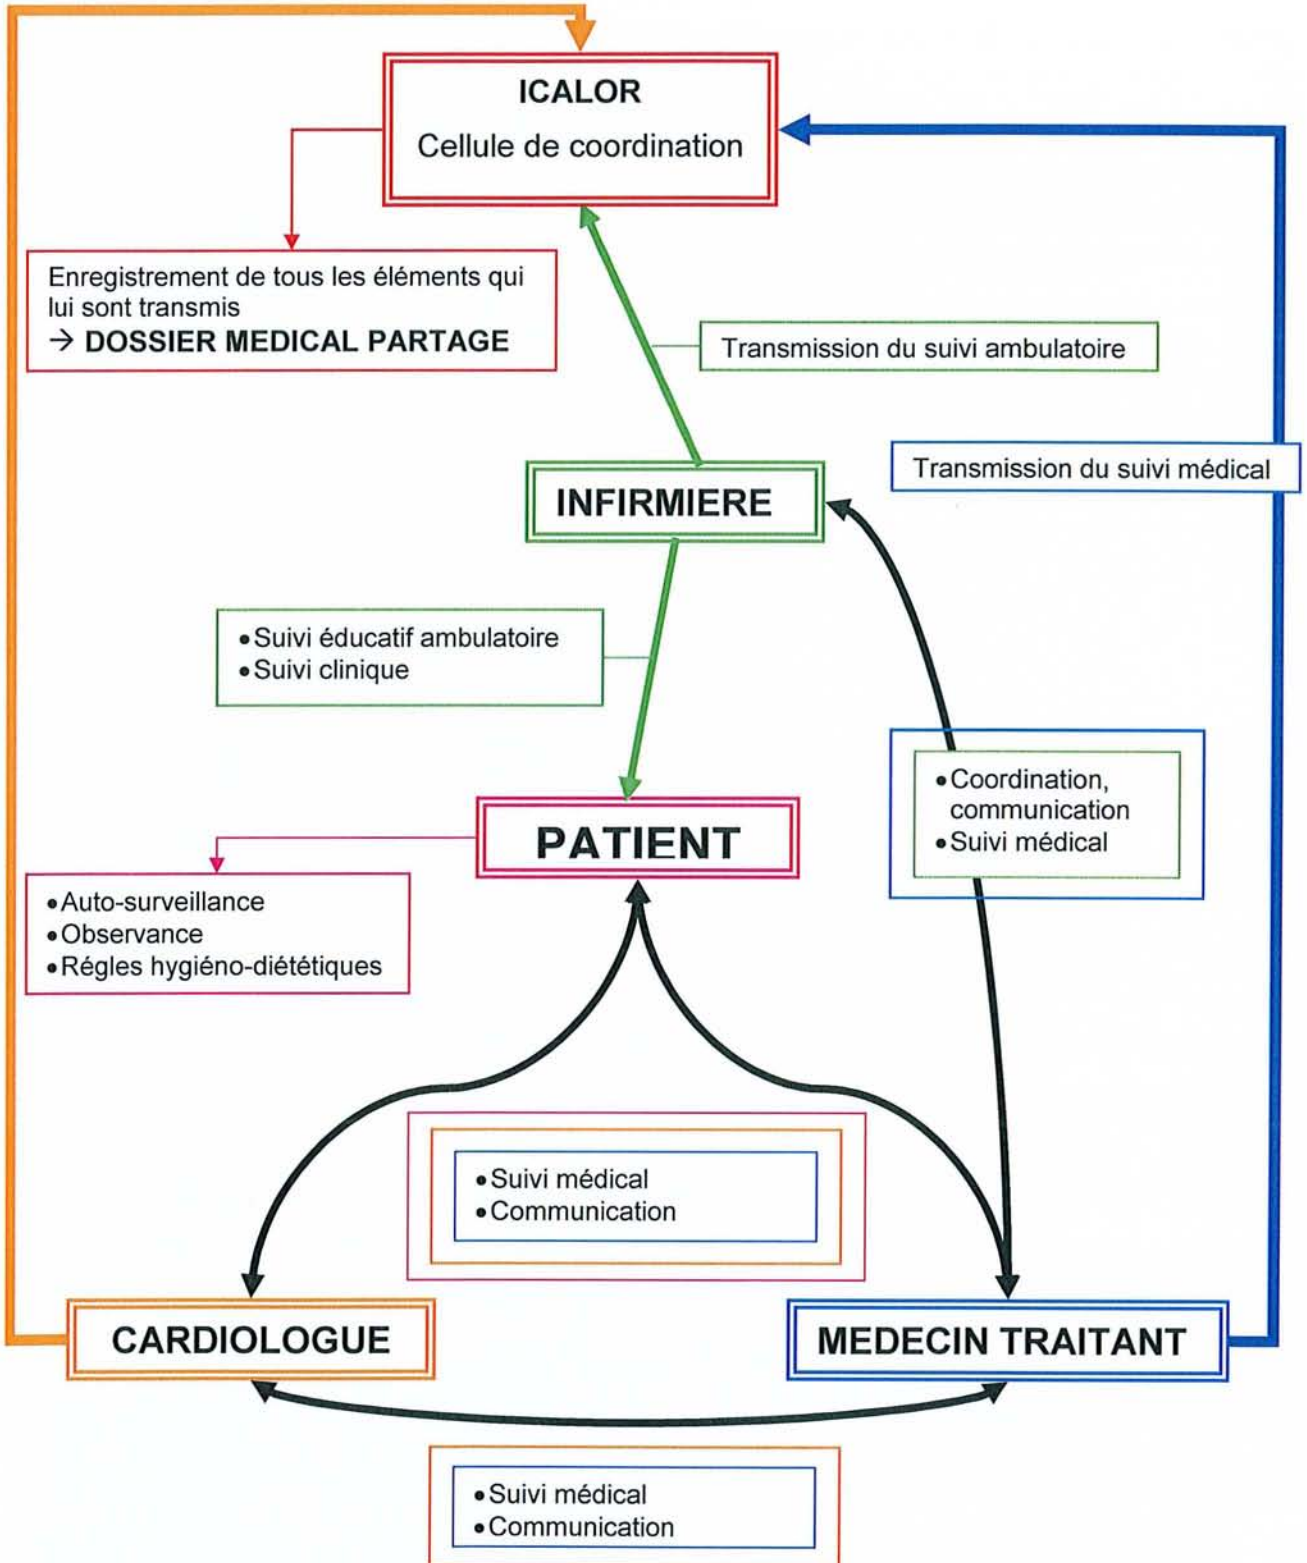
ICALOR
Cellule de coordination

Enregistrement de tous les éléments qui lui sont transmis
→ DOSSIER MEDICAL PARTAGE

Transmission du suivi ambulatoire

Transmission du suivi médical

INFIRMIERE

• Suivi éducatif ambulatoire
• Suivi clinique

• Coordination, communication
• Suivi médical

PATIENT

• Auto-surveillance
• Observance
• Régles hygiéno-diététiques

• Suivi médical
• Communication

CARDIOLOGUE

MEDECIN TRAITANT

• Suivi médical
• Communication